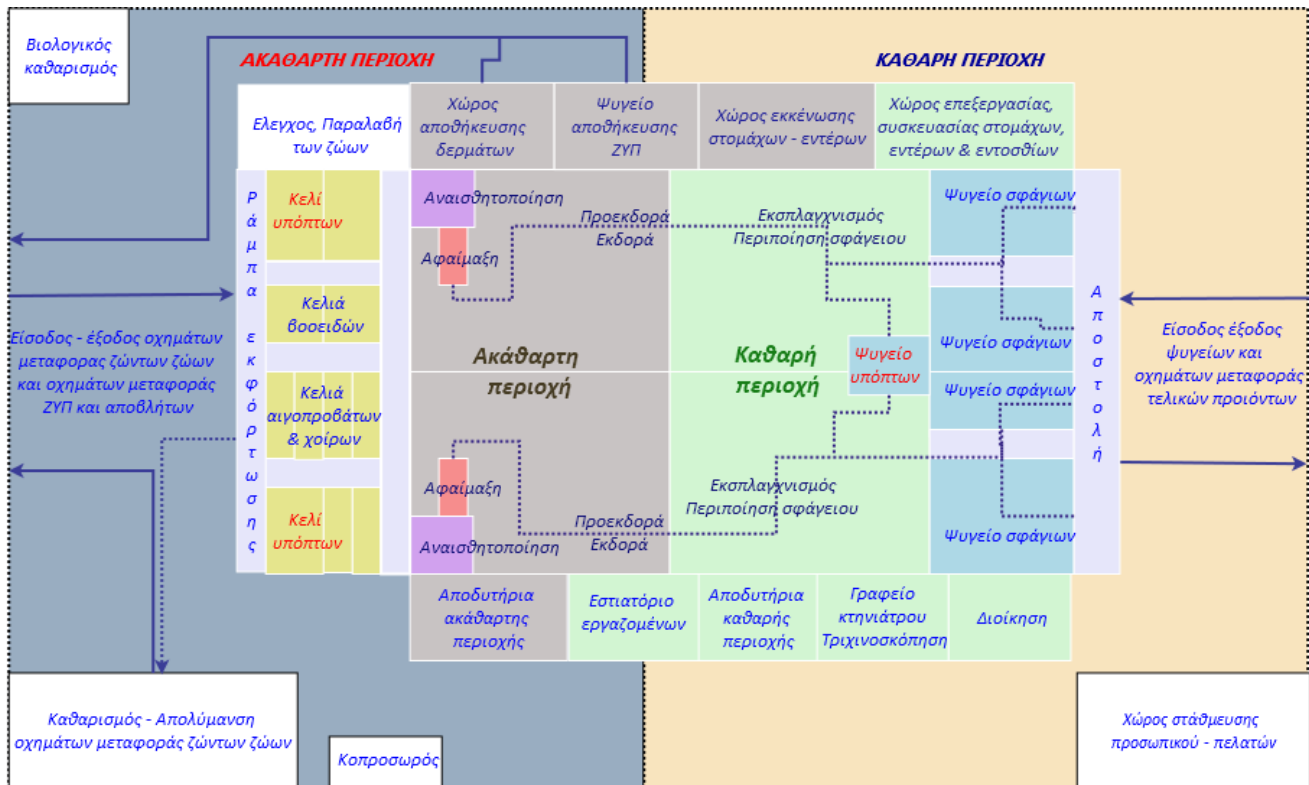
Βιολογικός καθαρισμός

ΑΚΑΘΑΡΤΗ ΠΕΡΙΟΧΗ

ΚΑΘΑΡΗ ΠΕΡΙΟΧΗ

Ελεγχος, Παραλαβή των ζώων

Χώρος αποθήκευσης δερμάτων

Ψυγείο αποθήκευσης ΖΥΠ

Χώρος εκκένωσης στομάχων - εντέρων

Χώρος επεξεργασίας, συσκευασίας στομάχων, εντέρων & εντοσθίων

Ράμπα εκφόρτωσης

Κελί υπόπτων

Κελιά βοοειδών

Κελιά αιγοπροβάτων & χοίρων

Κελί υπόπτων

Αναισθητοποίηση

Αφαίμαξη

Προεκδορά Εκδορά

Εκσπλαγχνισμός Περιποίηση σφάγειου

Ψυγείο σφάγιων

Ψυγείο σφάγιων

Ψυγείο σφάγιων

Ψυγείο σφάγιων

Ακάθαρτη περιοχή

Καθαρή περιοχή

Ψυγείο υπόπτων

Αποστολή

Είσοδος - έξοδος οχημάτων μεταφορας ζώντων ζώων και οχημάτων μεταφοράς ΖΥΠ και αποβλήτων

Είσοδος έξοδος ψυγείων και οχημάτων μεταφοράς τελικών προϊόντων

Αφαίμαξη

Αναισθητοποίηση

Προεκδορά Εκδορά

Εκσπλαγχνισμός Περιποίηση σφάγειου

Αποδυτήρια ακάθαρτης περιοχής

Εστιατόριο εργαζομένων

Αποδυτήρια καθαρής περιοχής

Γραφείο κτηνιάτρου Τριχινοσκόπηση

Διοίκηση

Καθαρισμός - Απολύμανση οχημάτων μεταφοράς ζώντων ζώων

Κοπροσωρός

Χώρος στάθμευσης προσωπικού - πελατών